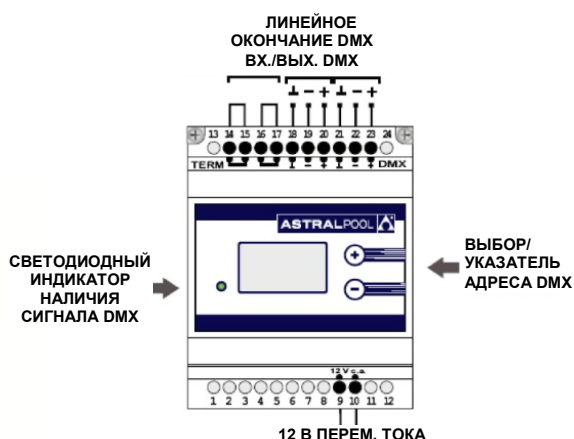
ЛИНЕЙНОЕ ОКОНЧАНИЕ DMX
ВХ./ВЫХ. DMX

⊥ − + ⊥ − +

13 14 15 16 17 18 19 20 21 22 23 24

TERM DMX

ASTRALPOOL

СВЕТОДИОДНЫЙ ИНДИКАТОР НАЛИЧИЯ СИГНАЛА DMX

ВЫБОР/ УКАЗАТЕЛЬ АДРЕСА DMX

12 V c.a.

1 2 3 4 5 6 7 8 9 10 11 12

12 В ПЕРЕМ. ТОКА